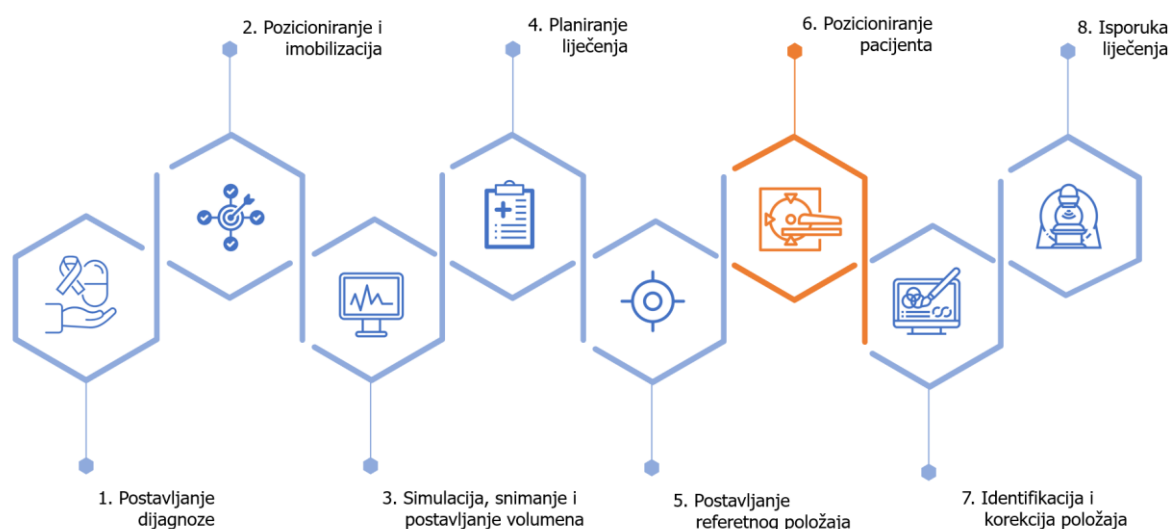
2. Pozicioniranje i imobilizacija

4. Planiranje liječenja

6. Pozicioniranje pacijenta

8. Isporuka liječenja

1. Postavljanje dijagnoze

3. Simulacija, snimanje i postavljanje volumena

5. Postavljanje referetnog položaja

7. Identifikacija i korekcija položaja